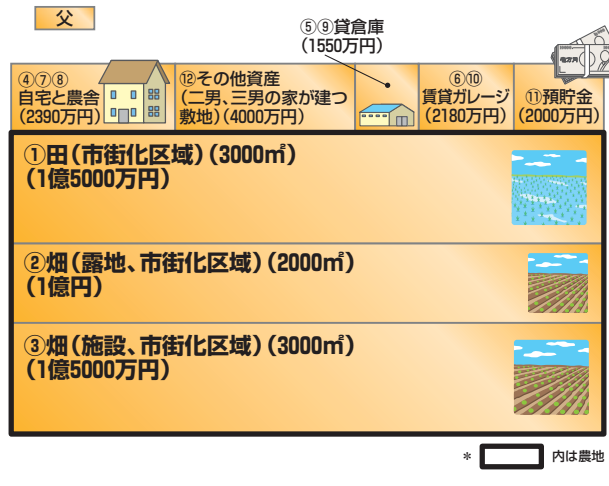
父

⑤⑨貸倉庫
(1550万円)

④⑦⑧
自宅と農舎
(2390万円)

⑫その他資産
(二男、三男の家が建つ敷地)(4000万円)

⑥⑩
賃貸ガレージ
(2180万円)

⑪預貯金
(2000万円)

①田(市街化区域)(3000㎡)
(1億5000万円)

②畑(露地、市街化区域)(2000㎡)
(1億円)

③畑(施設、市街化区域)(3000㎡)
(1億5000万円)

＊ 内は農地